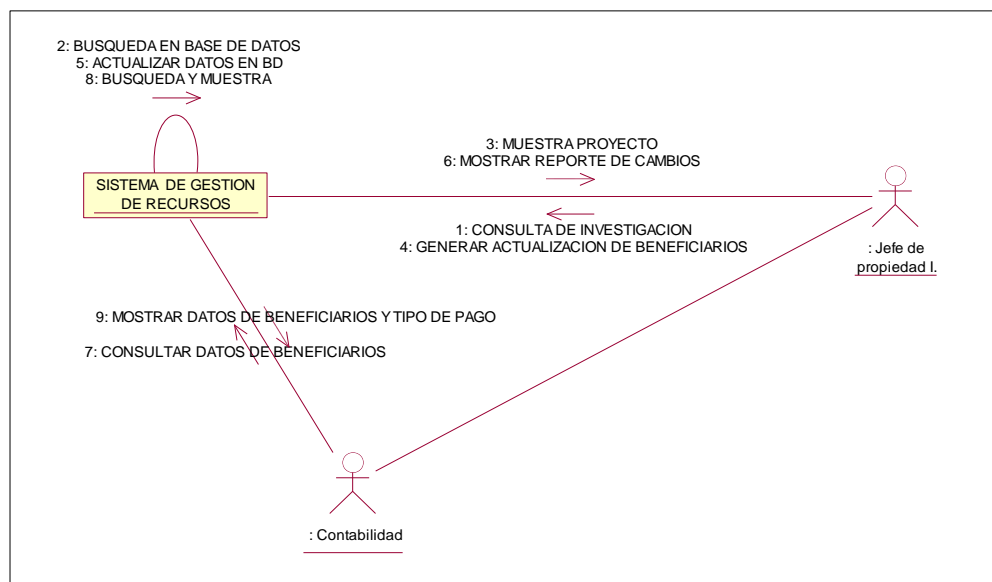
2: BUSQUEDA EN BASE DE DATOS
5: ACTUALIZAR DATOS EN BD
8: BUSQUEDA Y MUESTRA

SISTEMA DE GESTION DE RECURSOS

3: MUESTRA PROYECTO
6: MOSTRAR REPORTE DE CAMBIOS

1: CONSULTA DE INVESTIGACION
4: GENERAR ACTUALIZACION DE BENEFICIARIOS

: Jefe de propiedad I.

9: MOSTRAR DATOS DE BENEFICIARIOS Y TIPO DE PAGO
7: CONSULTAR DATOS DE BENEFICIARIOS

: Contabilidad